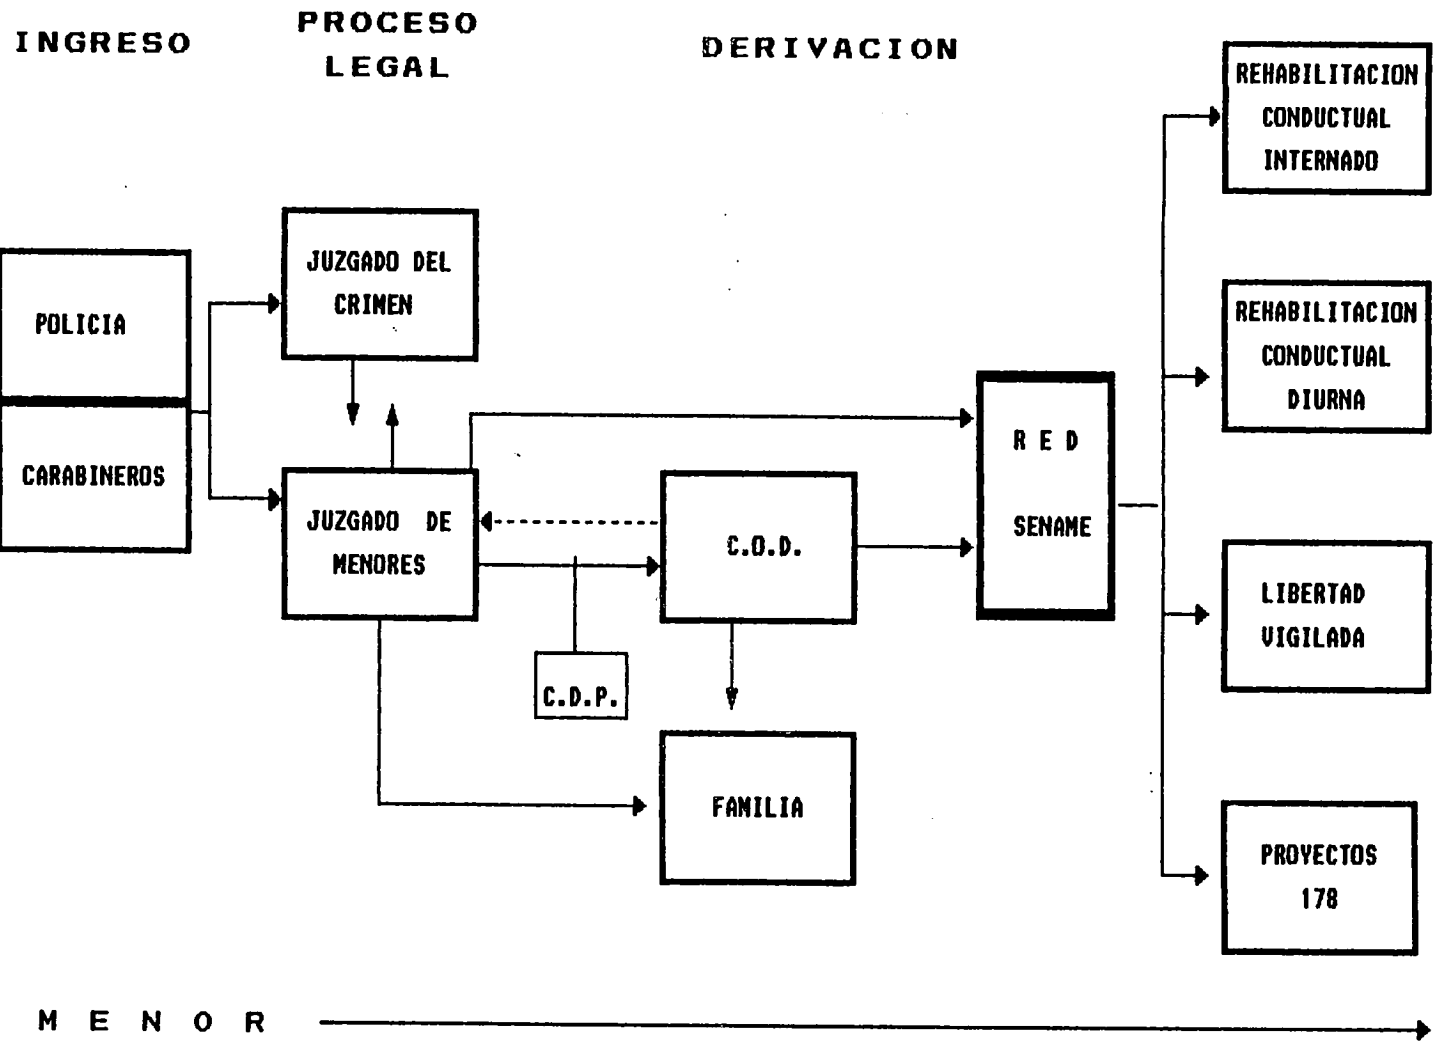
INGRESO

PROCESO LEGAL

DERIVACION

POLICIA

CARABINEROS

JUZGADO DEL CRIMEN

JUZGADO DE MENORES

C.D.P.

C.O.D.

FAMILIA

R E D SENAME

REHABILITACION CONDUCTUAL INTERNADO

REHABILITACION CONDUCTUAL DIURNA

LIBERTAD VIGILADA

PROYECTOS 178

M E N O R